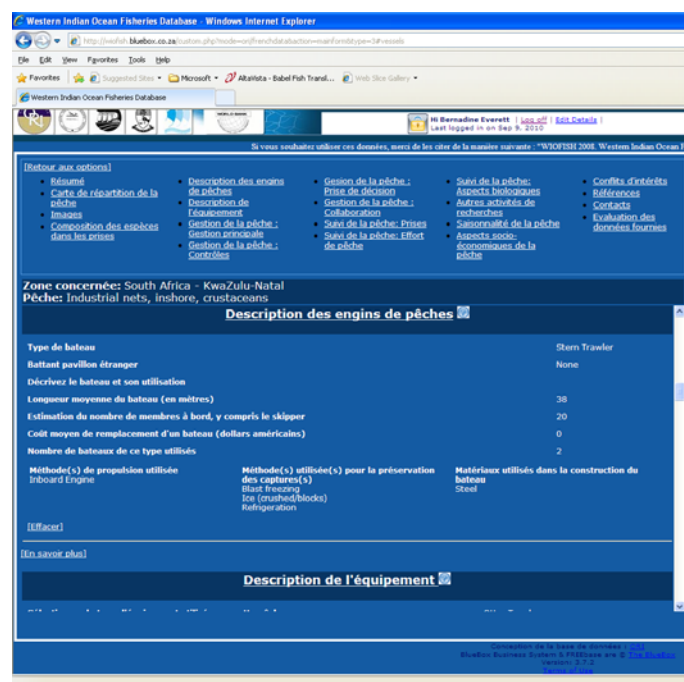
Western Indian Ocean Fisheries Database - Windows Internet Explorer

http://wiofish.bluebox.co.za/custom.php?mode=ori/frenchdataaction=mainformtype=3#vessels

File Edit View Favorites Tools Help

Favorites | Suggested Sites | Microsoft | AltaVista - Babel Fish Transl... | Web Slice Gallery

Western Indian Ocean Fisheries Database

Hi Bernadine Everett | Log off | Edit Details |
Last logged in on Sep 9, 2010

Si vous souhaitez utiliser ces données, merci de les citer de la manière suivante : "WIOFISH 2008. Western Indian Ocean F

[Retour aux options]

- Résumé
- Carte de répartition de la pêche
- Images
- Composition des espèces dans les prises

- Description des engins de pêches
- Description de l'équipement
- Gestion de la pêche : Gestion principale
- Gestion de la pêche : Contrôles

- Gesion de la pêche : Prise de décision
- Gestion de la pêche : Collaboration
- Suivi de la pêche: Prises
- Suivi de la pêche: Effort de pêche

- Suivi de la pêche: Aspects biologiques
- Autres activités de recherches
- Saisonnalité de la pêche
- Aspects socio-économiques de la pêche

- Conflits d'intérêts
- Références
- Contacts
- Evaluation des données fournies

Zone concernée: South Africa - KwaZulu-Natal
Pêche: Industrial nets, inshore, crustaceans

Description des engins de pêches

| | |
|---|---|
| Type de bateau | Stern Trawler |
| Battant pavillon étranger | None |
| Décrivez le bateau et son utilisation | |
| Longueur moyenne du bateau (en mètres) | 38 |
| Estimation du nombre de membres à bord, y compris le skipper | 20 |
| Coût moyen de remplacement d'un bateau (dollars américains) | 0 |
| Nombre de bateaux de ce type utilisés | 2 |

Méthode(s) de propulsion utilisée
Inboard Engine

Méthode(s) utilisée(s) pour la préservation des captures(s)
Blast freezing
Ice (crushed/blocks)
Refrigeration

Matériaux utilisés dans la construction du bateau
Steel

[Effacer]

[En savoir plus]

Description de l'équipement

Conception de la base de données : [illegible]
BlueBox Business System & FREEbase are © The BlueBox
Version: 3.7.2
Terms of Use